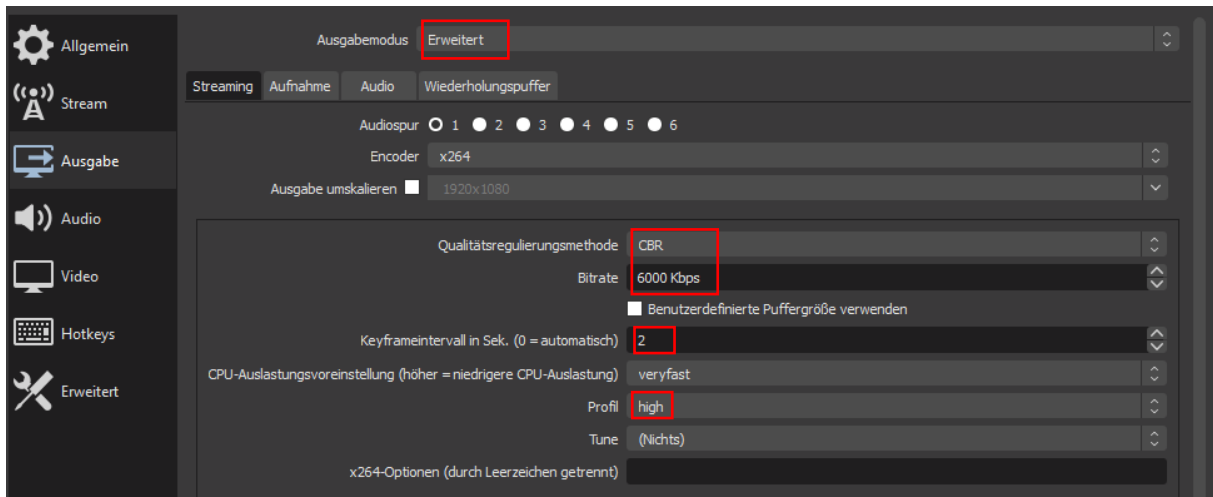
Allgemein

Stream

Ausgabe

Audio

Video

Hotkeys

Erweitert

Ausgabemodus Erweitert

Streaming Aufnahme Audio Wiederholungspuffer

Audiospur 1 2 3 4 5 6

Encoder x264

Ausgabe umskalieren 1920x1080

Qualitätsregulierungsmethode CBR

Bitrate 6000 Kbps

Benutzerdefinierte Puffergröße verwenden

Keyframeintervall in Sek. (0 = automatisch) 2

CPU-Auslastungsvoreinstellung (höher = niedrigere CPU-Auslastung) veryfast

Profil high

Tune (Nichts)

x264-Optionen (durch Leerzeichen getrennt)